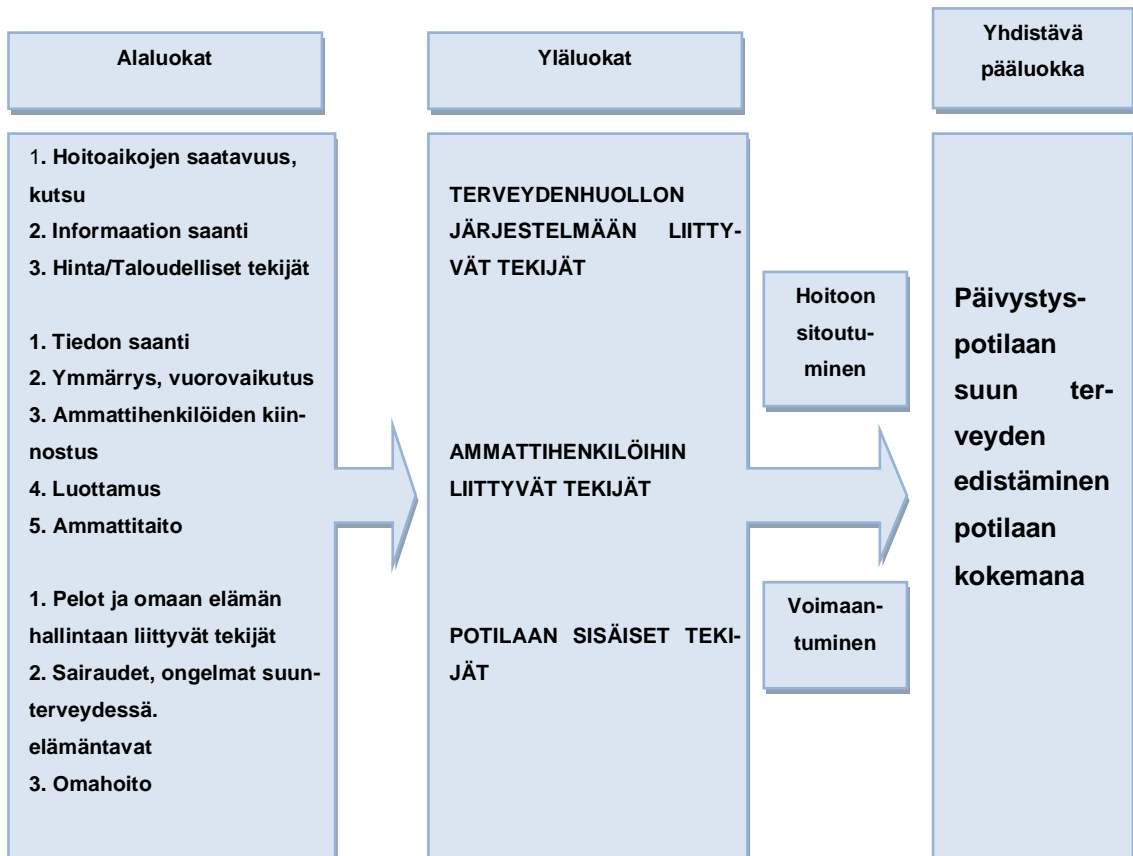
Alaluokat

Yläluokat

Yhdistävä pääluokka

1. Hoitoaikojen saatavuus, kutsu
2. Informaation saanti
3. Hinta/Taloudelliset tekijät

1. Tiedon saanti
2. Ymmärrys, vuorovaikutus
3. Ammattihenkilöiden kiinnostus
4. Luottamus
5. Ammattitaito

1. Pelot ja omaan elämän hallintaan liittyvät tekijät
2. Sairaudet, ongelmat suunterveydessä.
elämäntavat
3. Omahoito

TERVEYDENHUOLLON JÄRJESTELMÄÄN LIITTYVÄT TEKIJÄT

AMMATTIHENKILÖIHIN LIITTYVÄT TEKIJÄT

POTILAAN SISÄISET TEKIJÄT

Hoitoon sitoutuminen

Voimaantuminen

Päivystyspotilaan suun terveyden edistäminen potilaan kokemana